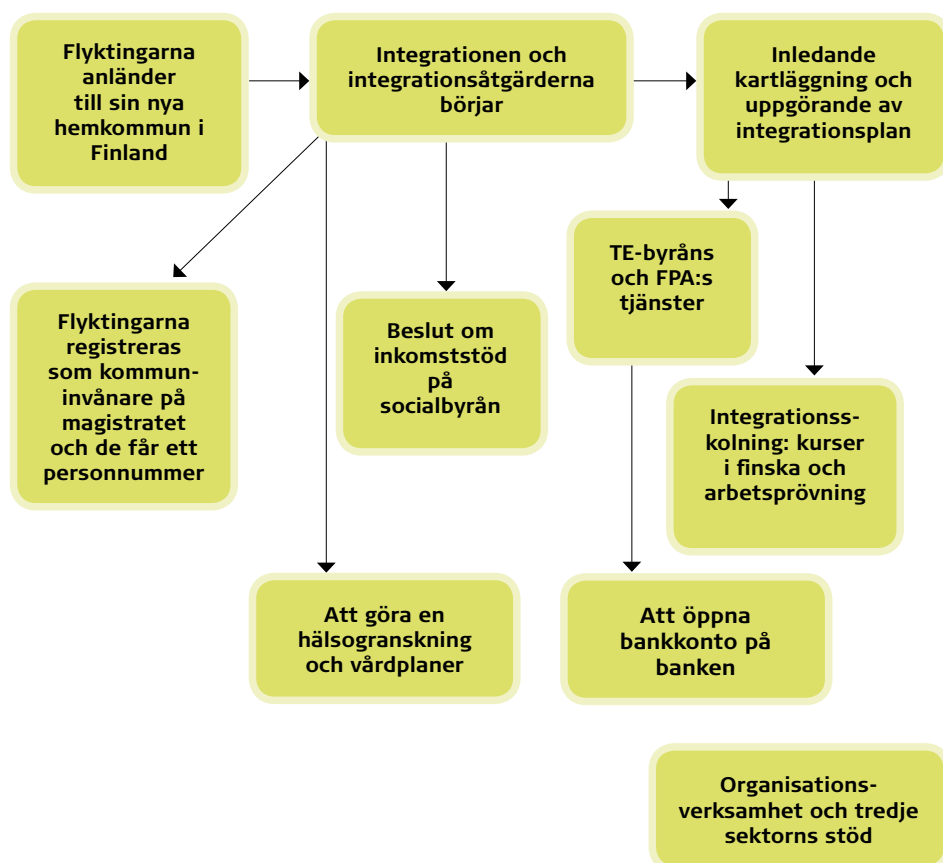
Flyktingarna anländer till sin nya hemkommun i Finland

Integrationen och integrationsåtgärderna börjar

Inledande kartläggning och uppgörande av integrationsplan

TE-byråns och FPA:s tjänster

Flyktingarna registreras som kommuninvånare på magistratet och de får ett personnummer

Beslut om inkomststöd på socialbyrån

Integrationss-kolning: kurser i finska och arbetsprövning

Att göra en hälsogranskning och vårdplaner

Att öppna bankkonto på banken

Organisationsverksamhet och tredje sektorns stöd